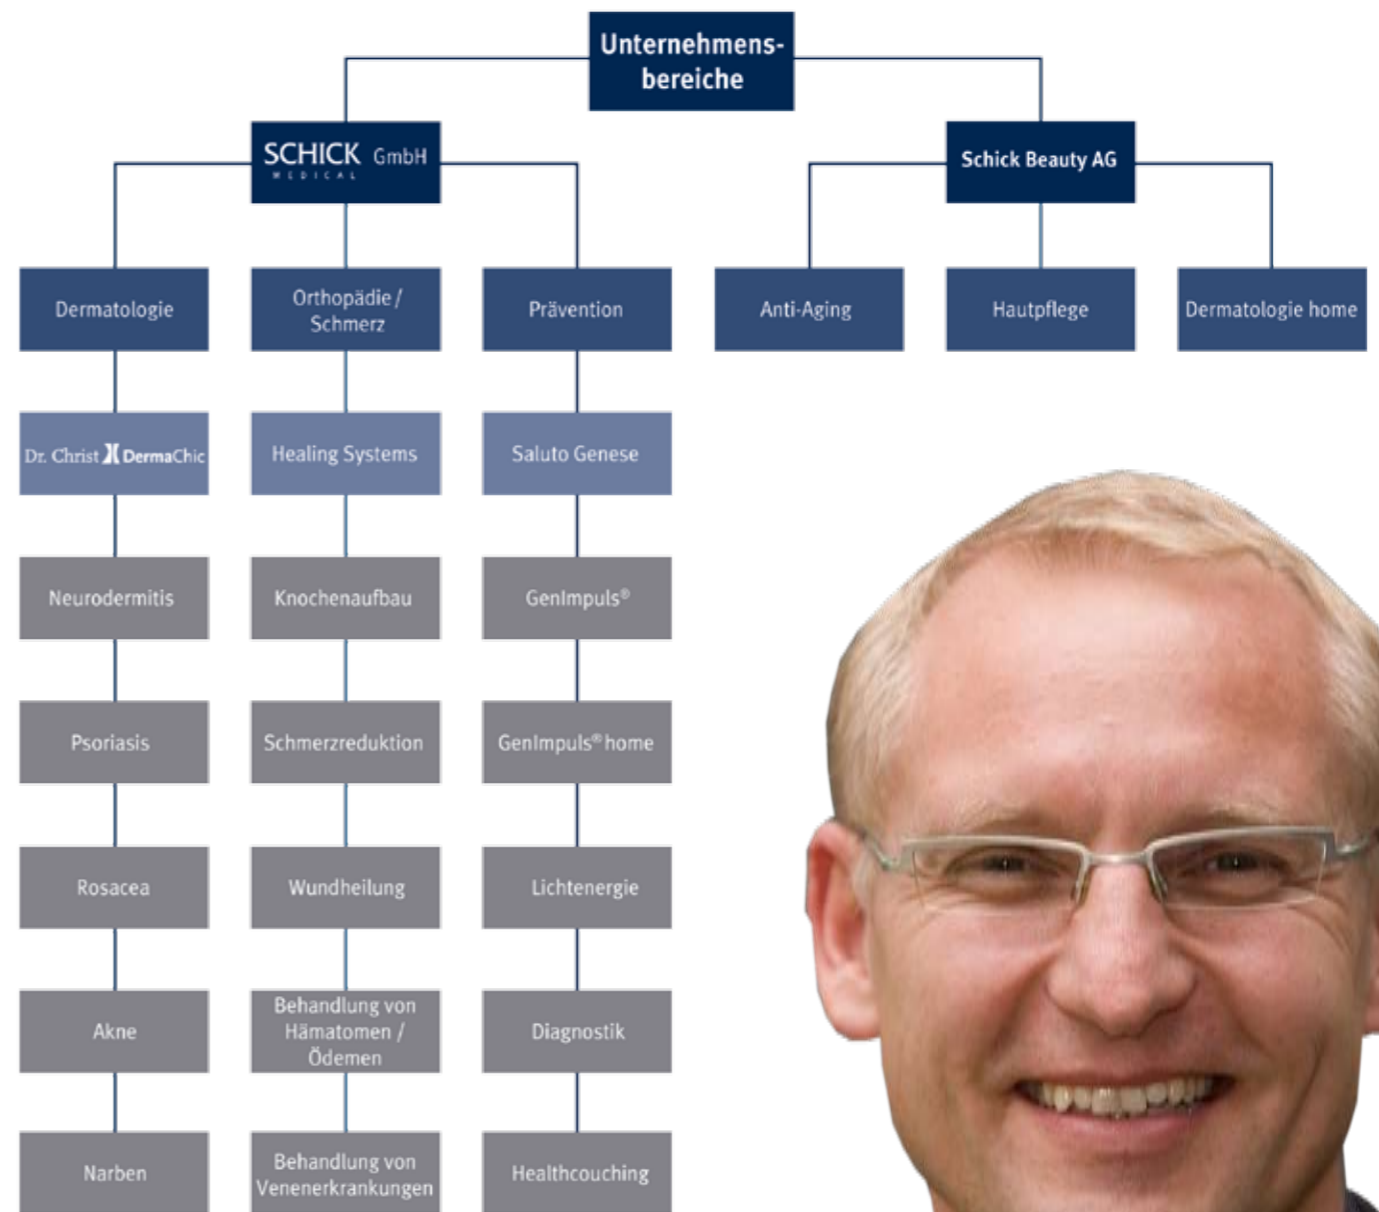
Unternehmensbereiche

SCHICK GmbH
MEDICAL

Schick Beauty AG

Dermatologie

Orthopädie / Schmerz

Prävention

Anti-Aging

Hautpflege

Dermatologie home

Dr. Christ DermaChic

Healing Systems

Saluto Genese

Neurodermitis

Knochenaufbau

GenImpuls®

Psoriasis

Schmerzreduktion

GenImpuls® home

Rosacea

Wundheilung

Lichtenergie

Akne

Behandlung von Hämatomen / Ödemen

Diagnostik

Narben

Behandlung von Venenerkrankungen

Healthcouching